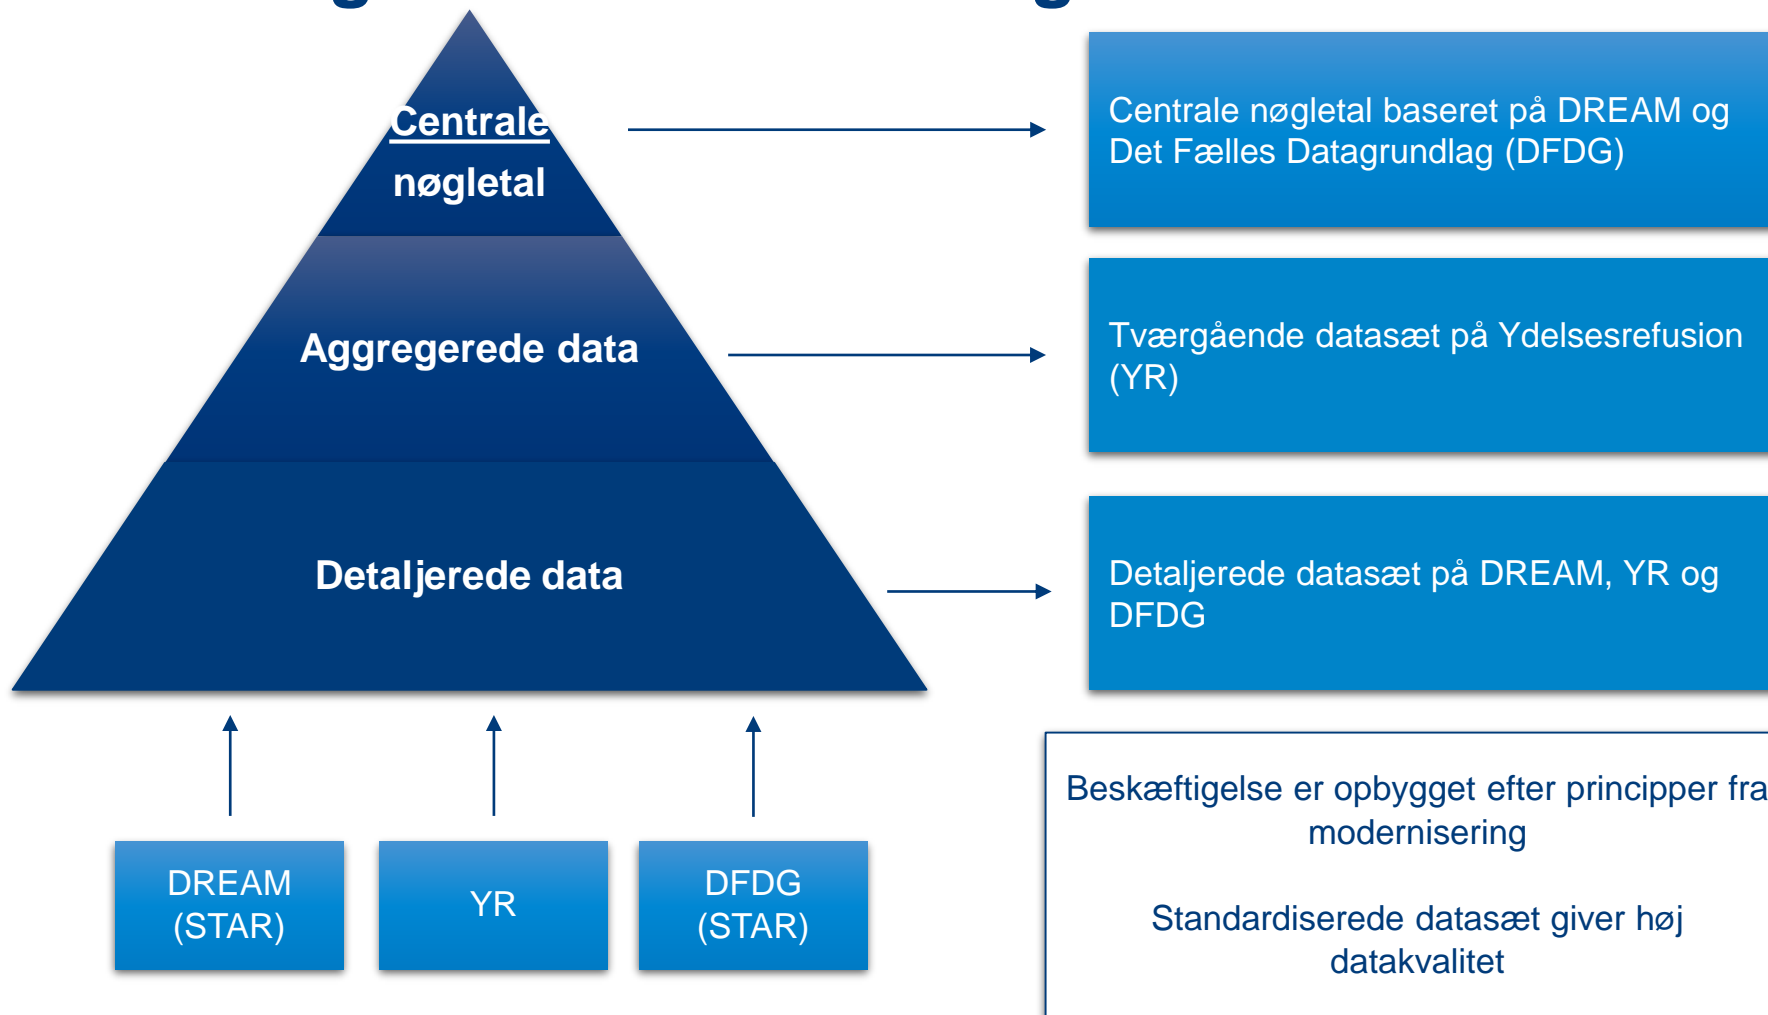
Centrale nøgletal

Aggregerede data

Detaljerede data

Centrale nøgletal baseret på DREAM og Det Fælles Datagrundlag (DFDG)

Tværgående datasæt på Ydelsesrefusion (YR)

Detaljerede datasæt på DREAM, YR og DFDG

DREAM (STAR)

YR

DFDG (STAR)

Beskæftigelse er opbygget efter principper fra modernisering

Standardiserede datasæt giver høj datakvalitet